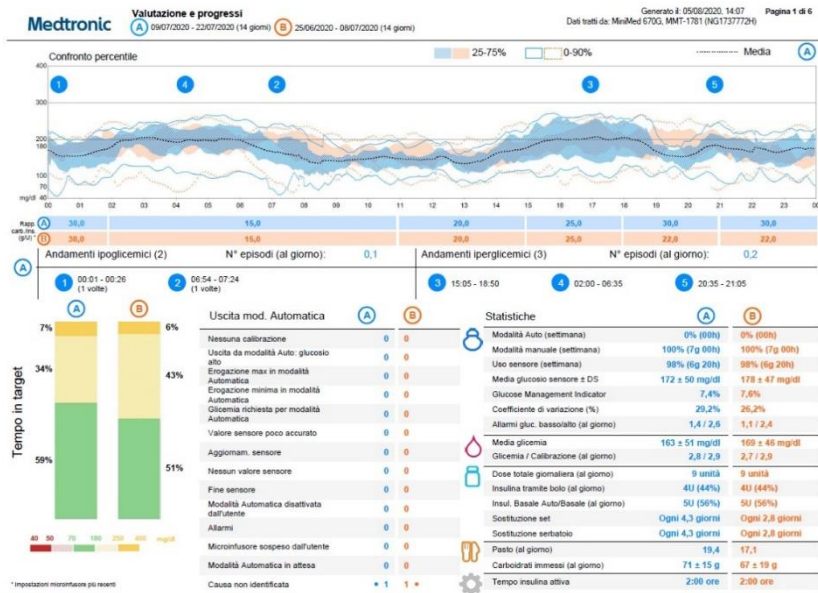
Medtronic

Valutazione e progressi

A 09/07/2020 - 22/07/2020 (14 giorni)   B 25/06/2020 - 08/07/2020 (14 giorni)

Generato il: 05/08/2020, 14:07   Pagina 1 di 6
Dati tratti da: MiniMed 670G, MMT-1781 (NG1737772H)

Confronto percentile   25-75%   0-90%   Media   A

400
300
200
180
100
70
50
mg/dl

1   4   2   3   5

00 01 02 03 04 05 06 07 08 09 10 11 12 13 14 15 16 17 18 19 20 21 22 23 00

Rapp. carb./ins. (g/U)*
A 30,0 | 15,0 | 20,0 | 25,0 | 30,0 | 30,0
B 30,0 | 15,0 | 20,0 | 25,0 | 22,0 | 22,0

A   Andamenti ipoglicemici (2)   N° episodi (al giorno):   0,1   Andamenti iperglicemici (3)   N° episodi (al giorno):   0,2

1 00:01 - 00:26 (1 volte)   2 06:54 - 07:24 (1 volte)   3 15:05 - 18:50   4 02:00 - 06:35   5 20:35 - 21:05

Tempo in target

A   B
7%   6%
34%   43%
59%   51%

40 50 70 180 250 400 mg/dl

* Impostazioni microinfusore più recenti

| Uscita mod. Automatica | A | B |
|---|---|---|
| Nessuna calibrazione | 0 | 0 |
| Uscita da modalità Auto: glucosio alto | 0 | 0 |
| Erogazione max in modalità Automatica | 0 | 0 |
| Erogazione minima in modalità Automatica | 0 | 0 |
| Glicemia richiesta per modalità Automatica | 0 | 0 |
| Valore sensore poco accurato | 0 | 0 |
| Aggiornam. sensore | 0 | 0 |
| Nessun valore sensore | 0 | 0 |
| Fine sensore | 0 | 0 |
| Modalità Automatica disattivata dall'utente | 0 | 0 |
| Allarmi | 0 | 0 |
| Microinfusore sospeso dall'utente | 0 | 0 |
| Modalità Automatica in attesa | 0 | 0 |
| Causa non identificata | • 1 | 1 • |

| Statistiche | A | B |
|---|---|---|
| Modalità Auto (settimana) | 0% (00h) | 0% (00h) |
| Modalità manuale (settimana) | 100% (7g 00h) | 100% (7g 00h) |
| Uso sensore (settimana) | 98% (6g 20h) | 98% (6g 20h) |
| Media glucosio sensore ± DS | 172 ± 50 mg/dl | 178 ± 47 mg/dl |
| Glucose Management Indicator | 7,4% | 7,6% |
| Coefficiente di variazione (%) | 29,2% | 26,2% |
| Allarmi gluc. basso/alto (al giorno) | 1,4 / 2,6 | 1,1 / 2,4 |
| Media glicemia | 163 ± 51 mg/dl | 169 ± 46 mg/dl |
| Glicemia / Calibrazione (al giorno) | 2,8 / 2,9 | 2,7 / 2,9 |
| Dose totale giornaliera (al giorno) | 9 unità | 9 unità |
| Insulina tramite bolo (al giorno) | 4U (44%) | 4U (44%) |
| Insul. Basale Auto/Basale (al giorno) | 5U (56%) | 5U (56%) |
| Sostituzione set | Ogni 4,3 giorni | Ogni 2,8 giorni |
| Sostituzione serbatoio | Ogni 4,3 giorni | Ogni 2,8 giorni |
| Pasto (al giorno) | 19,4 | 17,1 |
| Carboidrati immessi (al giorno) | 71 ± 15 g | 67 ± 19 g |
| Tempo insulina attiva | 2:00 ore | 2:00 ore |